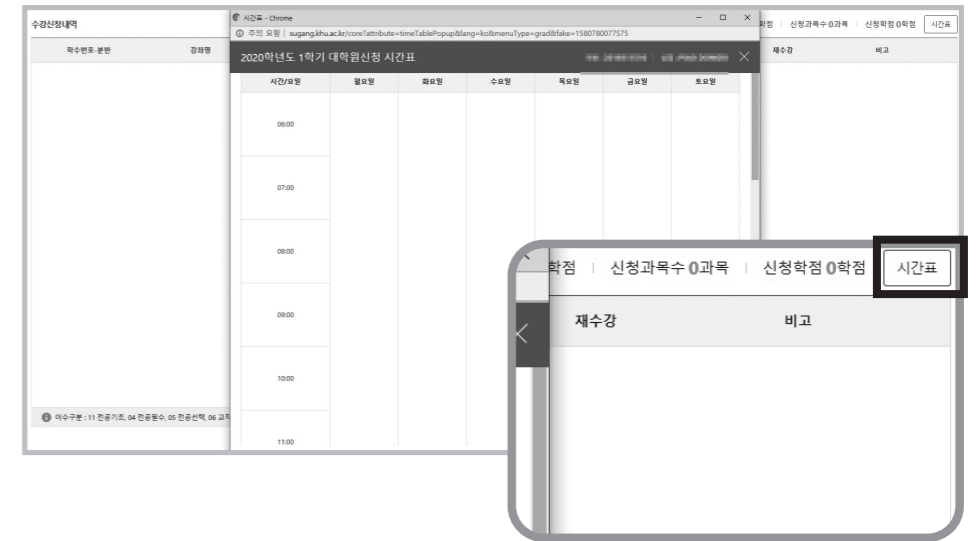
수강신청내역

학수번호-분반 강좌명

시간표 - Chrome

주의 요함 | sugang.khu.ac.kr/core?attribute=timeTablePopup&lang=ko&menuType=grad&fake=1580780077575

2020학년도 1학기 대학원신청 시간표 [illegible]

| 시간/요일 | 월요일 | 화요일 | 수요일 | 목요일 | 금요일 | 토요일 |
|---|---|---|---|---|---|---|
| 06:00 | | | | | | |
| 07:00 | | | | | | |
| 08:00 | | | | | | |
| 09:00 | | | | | | |
| 10:00 | | | | | | |
| 11:00 | | | | | | |

학점 | 신청과목수 0과목 | 신청학점 0학점 시간표

재수강 비고

이수구분 : 11 전공기초, 04 전공필수, 05 전공선택, 06 교직

학점 | 신청과목수 0과목 | 신청학점 0학점 시간표

재수강 비고